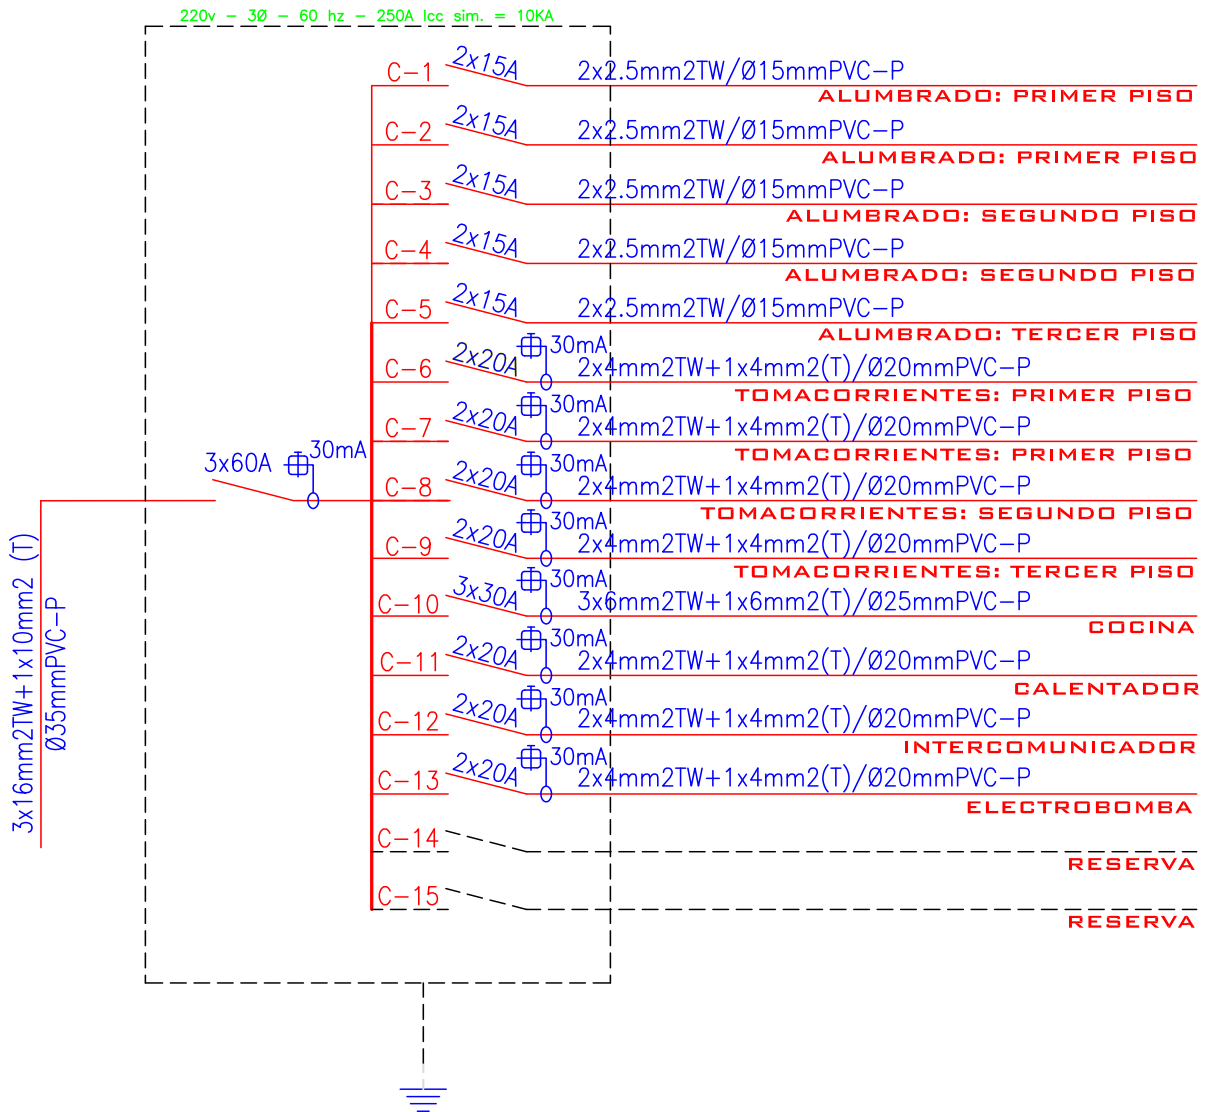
220v - 3Ø - 60 hz - 250A Icc sim. = 10KA

3x16mm2TW+1x10mm2 (T)
Ø35mmPVC-P

3x60A 30mA

C-1 2x15A 2x2.5mm2TW/Ø15mmPVC-P
ALUMBRADO: PRIMER PISO

C-2 2x15A 2x2.5mm2TW/Ø15mmPVC-P
ALUMBRADO: PRIMER PISO

C-3 2x15A 2x2.5mm2TW/Ø15mmPVC-P
ALUMBRADO: SEGUNDO PISO

C-4 2x15A 2x2.5mm2TW/Ø15mmPVC-P
ALUMBRADO: SEGUNDO PISO

C-5 2x15A 2x2.5mm2TW/Ø15mmPVC-P
ALUMBRADO: TERCER PISO

C-6 2x20A 30mA 2x4mm2TW+1x4mm2(T)/Ø20mmPVC-P
TOMACORRIENTES: PRIMER PISO

C-7 2x20A 30mA 2x4mm2TW+1x4mm2(T)/Ø20mmPVC-P
TOMACORRIENTES: PRIMER PISO

C-8 2x20A 30mA 2x4mm2TW+1x4mm2(T)/Ø20mmPVC-P
TOMACORRIENTES: SEGUNDO PISO

C-9 2x20A 30mA 2x4mm2TW+1x4mm2(T)/Ø20mmPVC-P
TOMACORRIENTES: TERCER PISO

C-10 3x30A 30mA 3x6mm2TW+1x6mm2(T)/Ø25mmPVC-P
COCINA

C-11 2x20A 30mA 2x4mm2TW+1x4mm2(T)/Ø20mmPVC-P
CALENTADOR

C-12 2x20A 30mA 2x4mm2TW+1x4mm2(T)/Ø20mmPVC-P
INTERCOMUNICADOR

C-13 2x20A 30mA 2x4mm2TW+1x4mm2(T)/Ø20mmPVC-P
ELECTROBOMBA

C-14
RESERVA

C-15
RESERVA